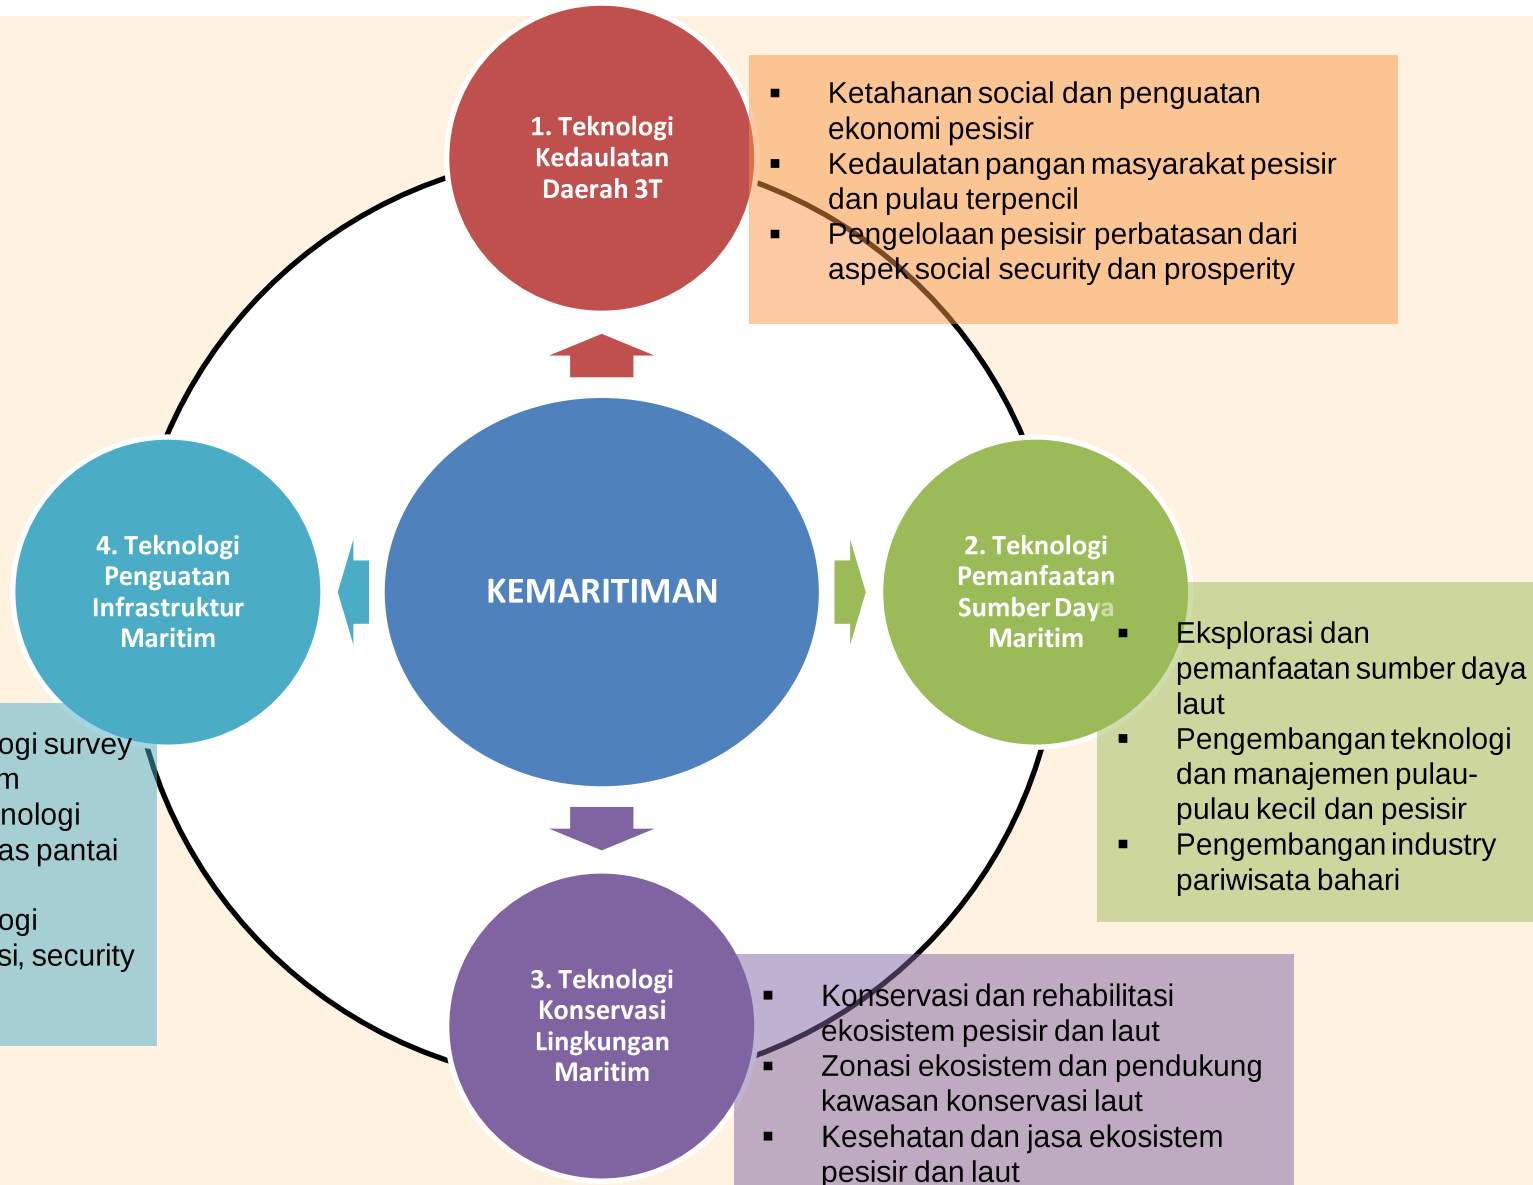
1. Teknologi Kedaulatan Daerah 3T

▪ Ketahanan social dan penguatan ekonomi pesisir
▪ Kedaulatan pangan masyarakat pesisir dan pulau terpencil
▪ Pengelolaan pesisir perbatasan dari aspek social security dan prosperity

4. Teknologi Penguatan Infrastruktur Maritim

KEMARITIMAN

2. Teknologi Pemanfaatan Sumber Daya Maritim

▪ Eksplorasi dan pemanfaatan sumber daya laut
▪ Pengembangan teknologi dan manajemen pulau-pulau kecil dan pesisir
▪ Pengembangan industry pariwisata bahari

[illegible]ogi survey
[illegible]m
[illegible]nologi
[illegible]as pantai
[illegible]ogi
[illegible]si, security

3. Teknologi Konservasi Lingkungan Maritim

▪ Konservasi dan rehabilitasi ekosistem pesisir dan laut
▪ Zonasi ekosistem dan pendukung kawasan konservasi laut
▪ Kesehatan dan jasa ekosistem pesisir dan laut